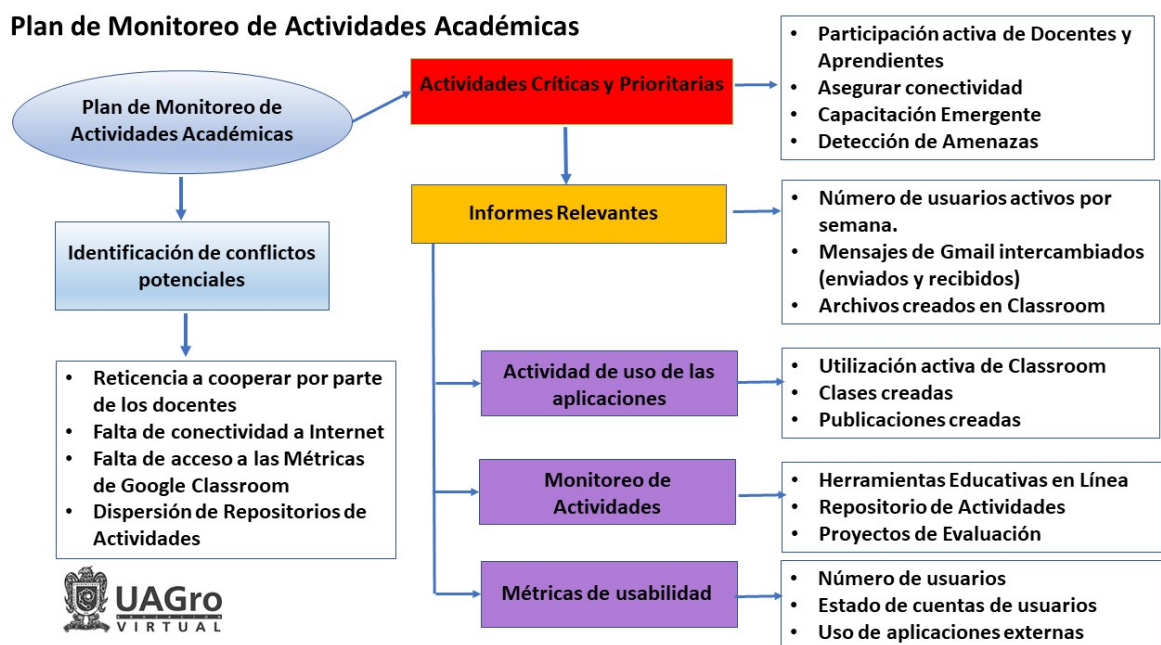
Plan de Monitoreo de Actividades Académicas

Plan de Monitoreo de Actividades Académicas

Identificación de conflictos potenciales

- Reticencia a cooperar por parte de los docentes
- Falta de conectividad a Internet
- Falta de acceso a las Métricas de Google Classroom
- Dispersión de Repositorios de Actividades

UAGro VIRTUAL

Actividades Críticas y Prioritarias

- Participación activa de Docentes y Aprendientes
- Asegurar conectividad
- Capacitación Emergente
- Detección de Amenazas

Informes Relevantes

- Número de usuarios activos por semana.
- Mensajes de Gmail intercambiados (enviados y recibidos)
- Archivos creados en Classroom

Actividad de uso de las aplicaciones

- Utilización activa de Classroom
- Clases creadas
- Publicaciones creadas

Monitoreo de Actividades

- Herramientas Educativas en Línea
- Repositorio de Actividades
- Proyectos de Evaluación

Métricas de usabilidad

- Número de usuarios
- Estado de cuentas de usuarios
- Uso de aplicaciones externas